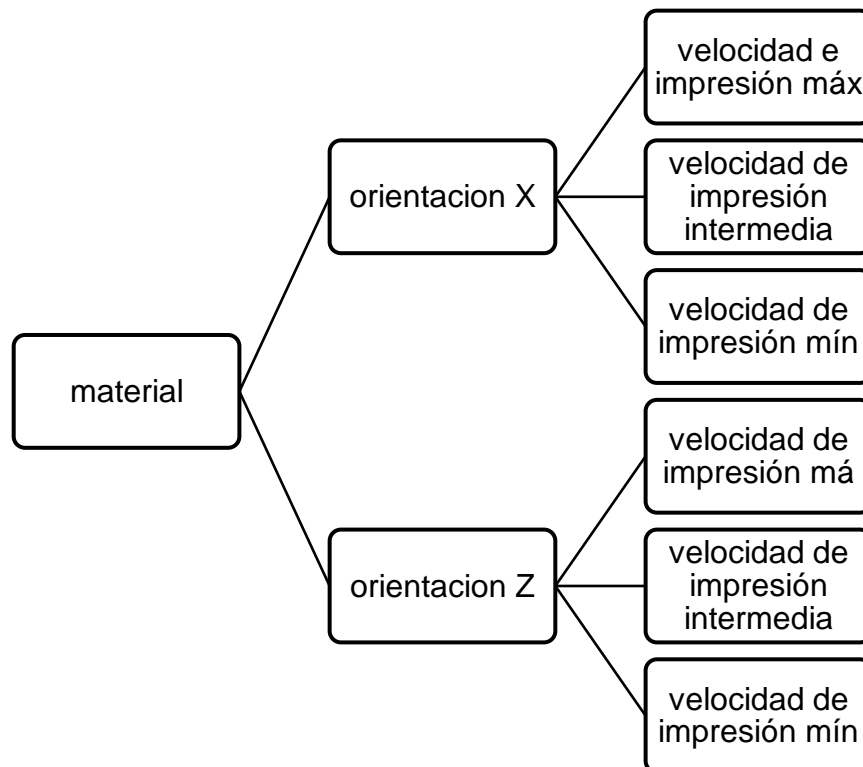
material

orientacion X

velocidad e impresión máx

velocidad de impresión intermedia

velocidad de impresión mín

orientacion Z

velocidad de impresión má

velocidad de impresión intermedia

velocidad de impresión mín